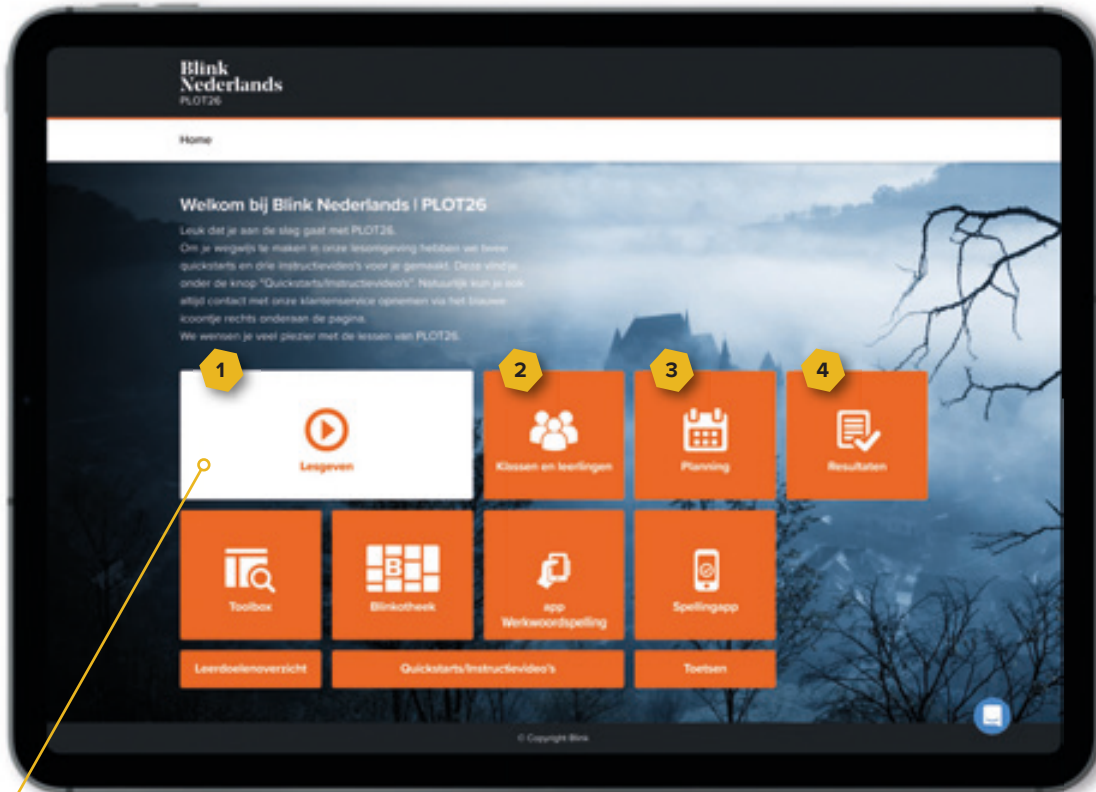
Blink
Nederlands
PLOT26

Home

Welkom bij Blink Nederlands | PLOT26

Leuk dat je aan de slag gaat met PLOT26.
Om je wegwijs te maken in onze lesomgeving hebben we twee quickstarts en drie instructievideo's voor je gemaakt. Deze vind je onder de knop "Quickstarts/Instructievideo's". Natuurlijk kun je ook altijd contact met onze klantenservice opnemen via het blauwe icoontje rechts onderaan de pagina.
We wensen je veel plezier met de lessen van PLOT26.

1
Lesgeven

2
Klassen en leerlingen

3
Planning

4
Resultaten

Toolbox

B
Blinkotheek

app
Werkwoordspelling

Spellingapp

Leerdoelenoverzicht

Quickstarts/Instructievideo's

Toetsen

© Copyright Blink